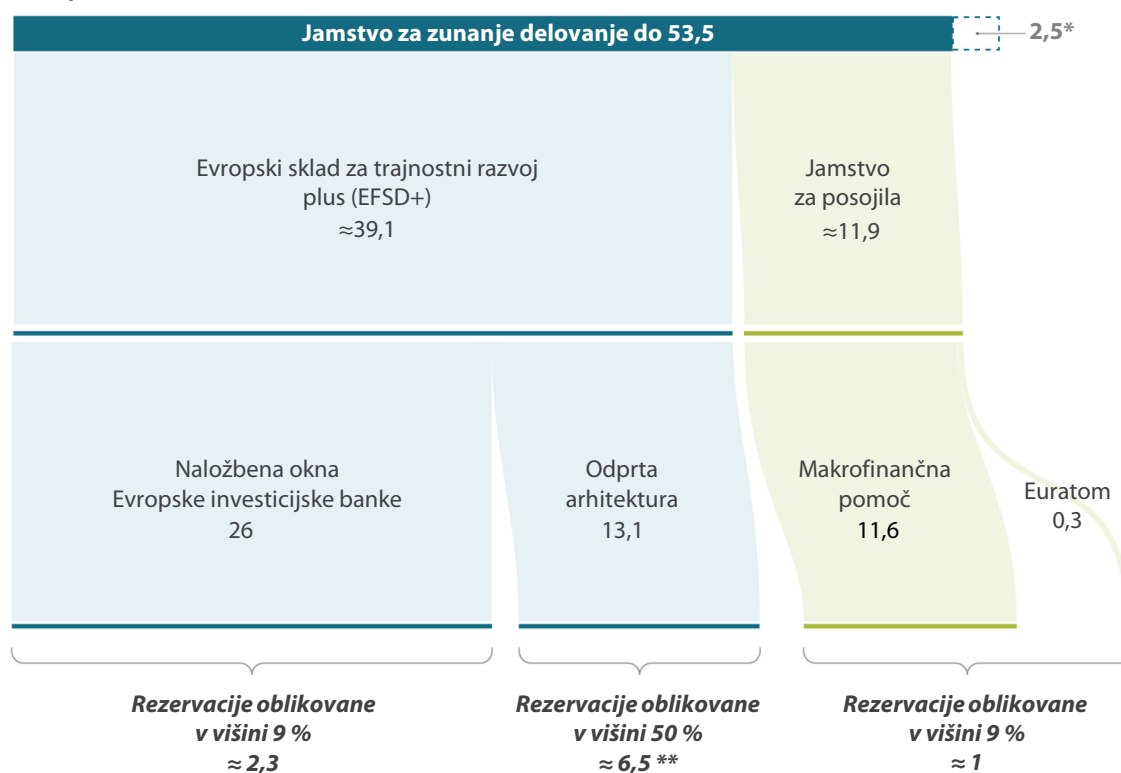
Jamstvo za zunanje delovanje do 53,5

2,5*

Evropski sklad za trajnostni razvoj plus (EFSD+)
≈39,1

Jamstvo za posojila
≈11,9

Naložbena okna Evropske investicijske banke
26

Odprta arhitektura
13,1

Makrofinančna pomoč
11,6

Euratom
0,3

Rezervacije oblikovane v višini 9 %
≈ 2,3

Rezervacije oblikovane v višini 50 %
≈ 6,5 **

Rezervacije oblikovane v višini 9 %
≈ 1